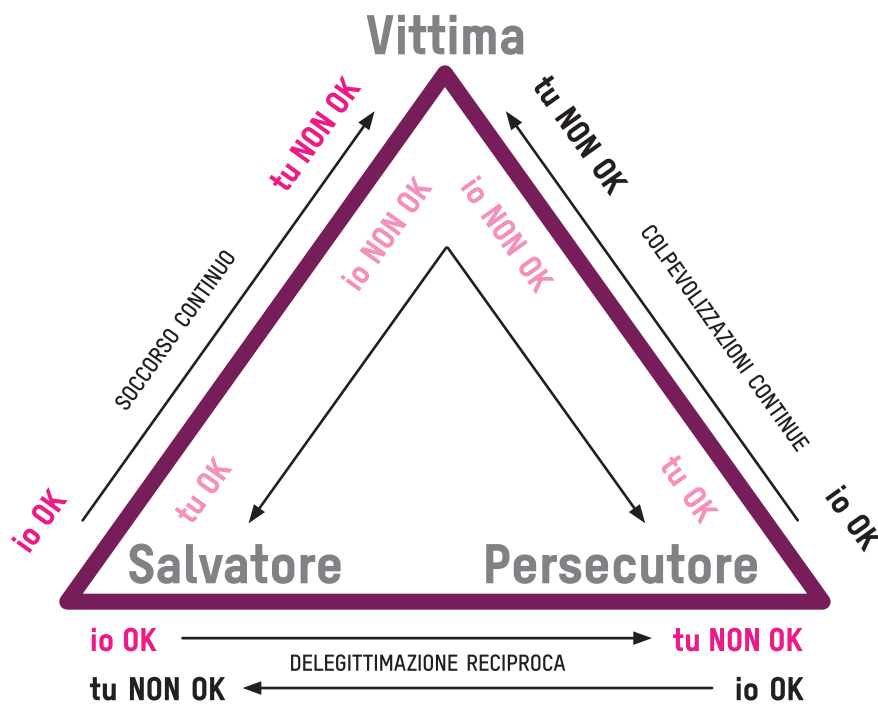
Vittima

tu NON OK

SOCCORSO CONTINUO

io OK

io NON OK

tu OK

Salvatore

tu NON OK

COLPEVOLIZZAZIONI CONTINUE

io OK

io NON OK

tu OK

Persecutore

io OK

tu NON OK

DELEGITTIMAZIONE RECIPROCA

tu NON OK

io OK